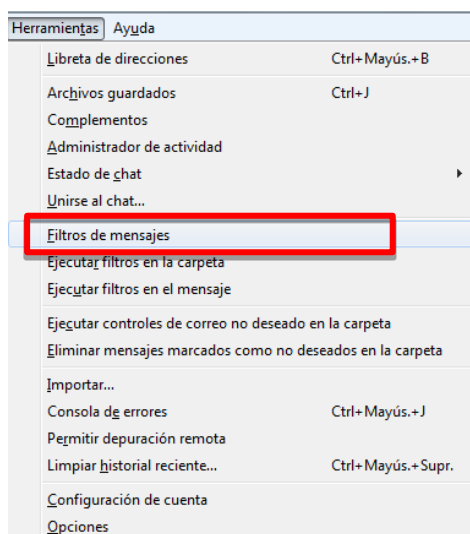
Herramientas Ayuda

| | |
|---|---|
| Libreta de direcciones | Ctrl+Mayús.+B |
| Archivos guardados | Ctrl+J |
| Complementos | |
| Administrador de actividad | |
| Estado de chat | |
| Unirse al chat... | |
| Filtros de mensajes | |
| Ejecutar filtros en la carpeta | |
| Ejecutar filtros en el mensaje | |
| Ejecutar controles de correo no deseado en la carpeta | |
| Eliminar mensajes marcados como no deseados en la carpeta | |
| Importar... | |
| Consola de errores | Ctrl+Mayús.+J |
| Permitir depuración remota | |
| Limpiar historial reciente... | Ctrl+Mayús.+Supr. |
| Configuración de cuenta | |
| Opciones | |